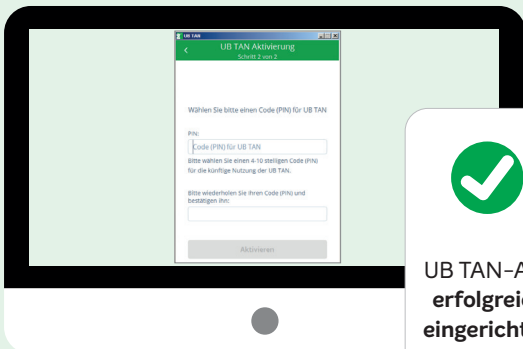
UB TAN

UB TAN Aktivierung
Schritt 2 von 2

Wählen Sie bitte einen Code (PIN) für UB TAN

PIN:
Code (PIN) für UB TAN
Bitte wählen Sie einen 4-10 stelligen Code (PIN) für die künftige Nutzung der UB TAN.

Bitte wiederholen Sie Ihren Code (PIN) und bestätigen ihn:

Aktivieren

UB TAN-A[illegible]
erfolgrei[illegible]
eingericht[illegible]